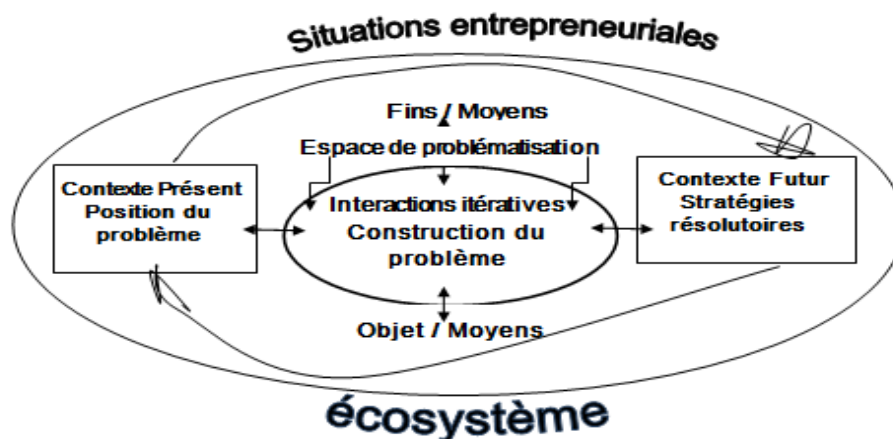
Situations entrepreneuriales

Fins / Moyens

Espace de problématisation

Contexte Présent Position du problème

Interactions itératives Construction du problème

Contexte Futur Stratégies résolutoires

Objet / Moyens

écosystème